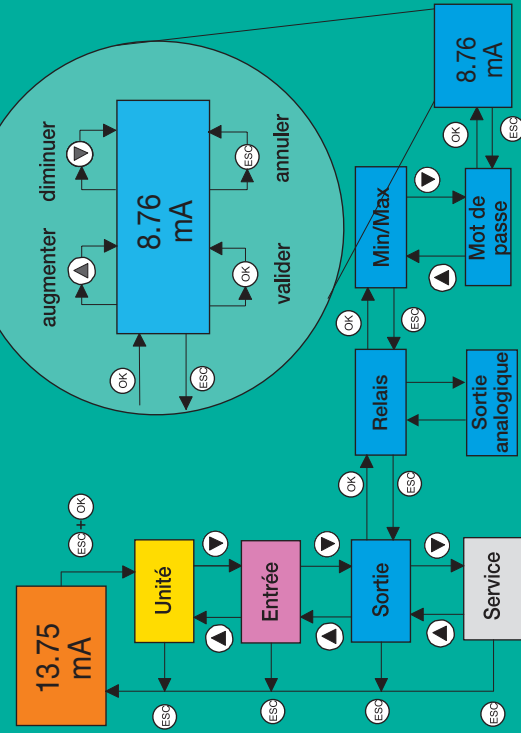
13.75 mA

ESC + OK

Unité

Entrée

Sortie

Service

ESC

ESC

ESC

ESC

OK

ESC

Relais

Sortie analogique

OK

ESC

Min/Max

Mot de passe

OK

ESC

8.76 mA

augmenter

diminuer

8.76 mA

valider

annuler

OK

ESC

OK

ESC